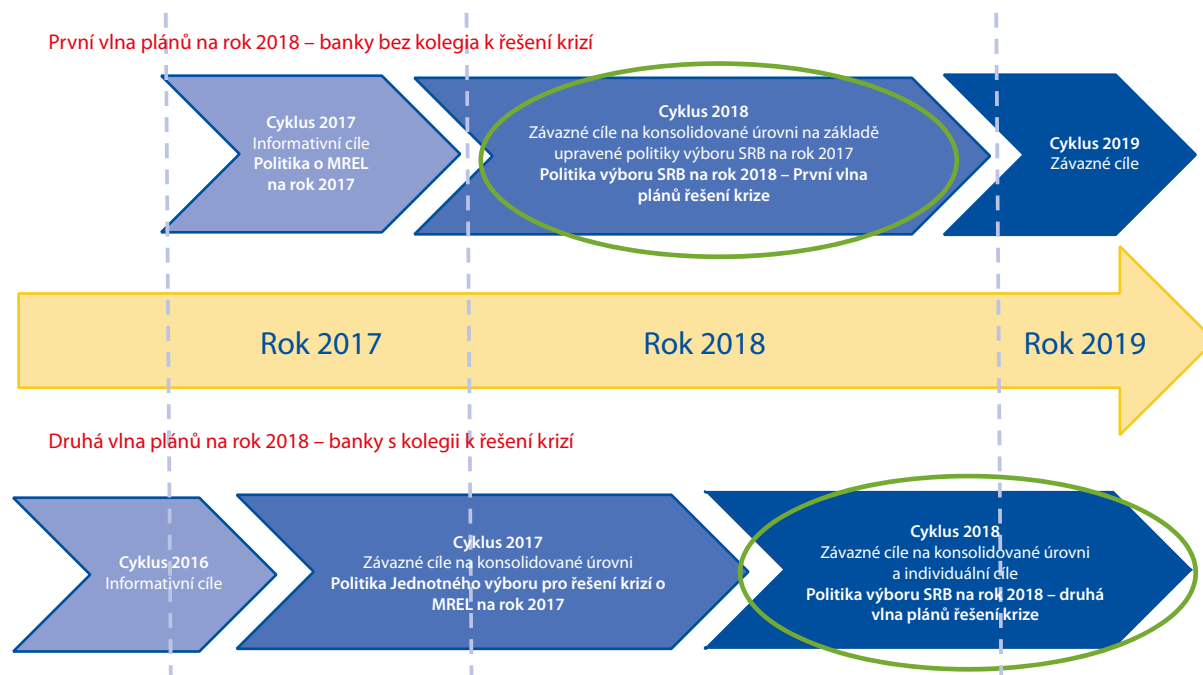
První vlna plánů na rok 2018 – banky bez kolegia k řešení krizí

**Cyklus 2017**
Informativní cíle
**Politika o MREL na rok 2017**

**Cyklus 2018**
Závazné cíle na konsolidované úrovni na základě upravené politiky výboru SRB na rok 2017
**Politika výboru SRB na rok 2018 – První vlna plánů řešení krize**

**Cyklus 2019**
Závazné cíle

Rok 2017

Rok 2018

Rok 2019

Druhá vlna plánů na rok 2018 – banky s kolegii k řešení krizí

**Cyklus 2016**
Informativní cíle

**Cyklus 2017**
Závazné cíle na konsolidované úrovni
**Politika Jednotného výboru pro řešení krizí o MREL na rok 2017**

**Cyklus 2018**
Závazné cíle na konsolidované úrovni a individuální cíle
**Politika výboru SRB na rok 2018 – druhá vlna plánů řešení krize**